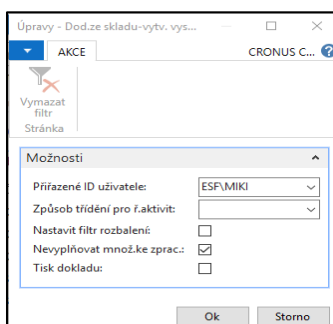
Úpravy - Dod.ze skladu-vytv. vys...

AKCE

CRONUS C...

Vymazat filtr

Stránka

Možnosti

Přiřazené ID uživatele: ESF\MIKI

Způsob třídění pro ř.aktivit:

Nastavit filtr rozbalení:

Nevyplňovat množ.ke zprac.:

Tisk dokladu:

Ok

Storno